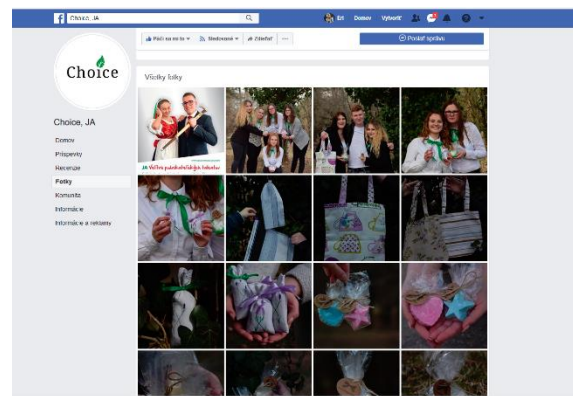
Choice, JA

Eri Domov Vytvoriť

Páči sa mi to Sledované Zdieľať ...

Poslať správu

Choice

Choice, JA

Domov
Príspevky
Recenzie
Fotky
Komunita
Informácie
Informácie a reklamy

Všetky fotky

JA Veľtrh podnikateľských talentov